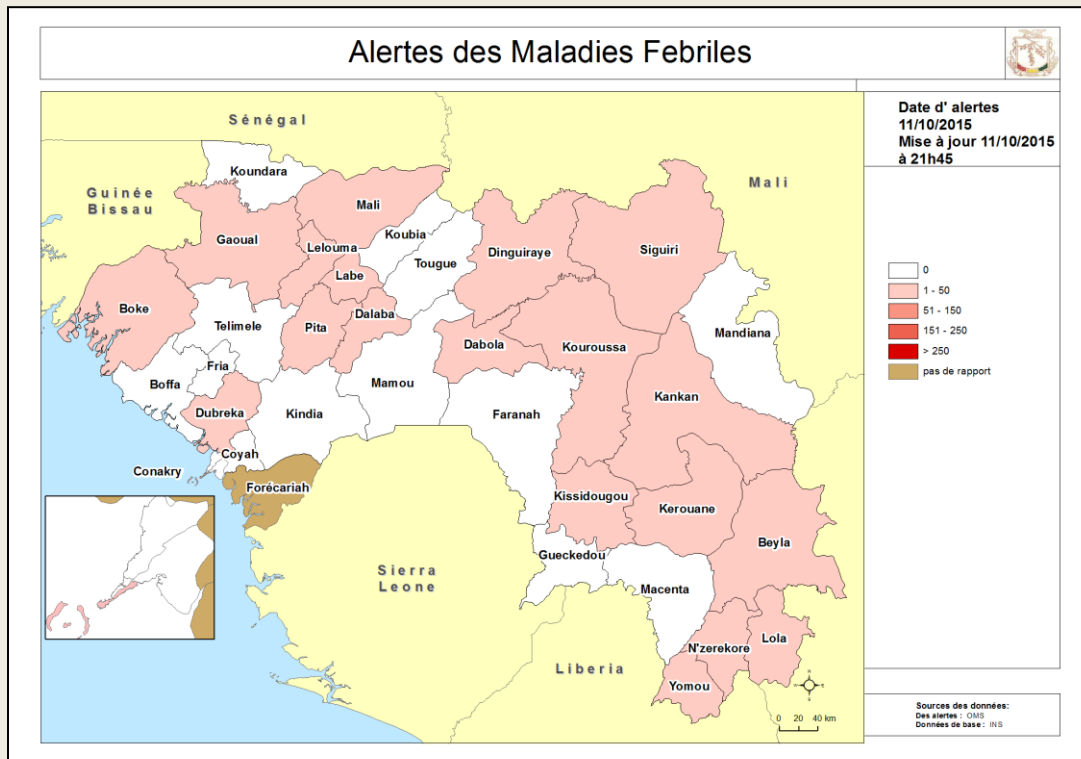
Alertes des Maladies Febriles

Date d' alertes
11/10/2015
Mise à jour 11/10/2015
à 21h45

0
1 - 50
51 - 150
151 - 250
> 250
pas de rapport

Sénégal
Guinée Bissau
Mali
Sierra Leone
Liberia

Koundara
Mali
Gaoual
Lelouma
Koubia
Labe
Tougue
Dinguiraye
Siguiri
Boke
Telimele
Pita
Dalaba
Dabola
Kouroussa
Mandiana
Fria
Boffa
Mamou
Dubreka
Kindia
Faranah
Kankan
Coyah
Conakry
Forécariah
Kissidougou
Kerouane
Beyla
Gueckedou
Macenta
N'zerekore
Lola
Yomou

0 20 40 km

Sources des données:
Des alertes : OMS
Données de base : INS